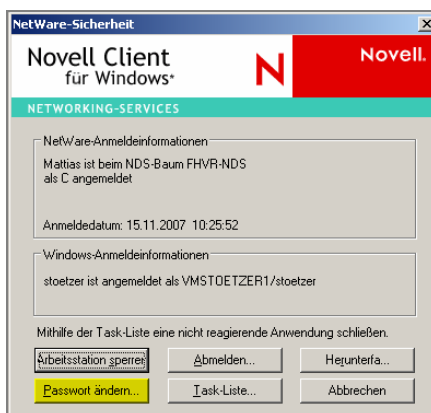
NetWare-Sicherheit

Novell Client für Windows*

N

Novell.

NETWORKING-SERVICES

NetWare-Anmeldeinformationen

Mattias ist beim NDS-Baum FHVR-NDS als C angemeldet

Anmeldedatum: 15.11.2007 10:25:52

Windows-Anmeldeinformationen

stoetzer ist angemeldet als VMSTOETZER1/stoetzer

Mithilfe der Task-Liste eine nicht reagierende Anwendung schließen.

Arbeitsstation sperren

Abmelden...

Herunterfa...

Passwort ändern...

Task-Liste...

Abbrechen